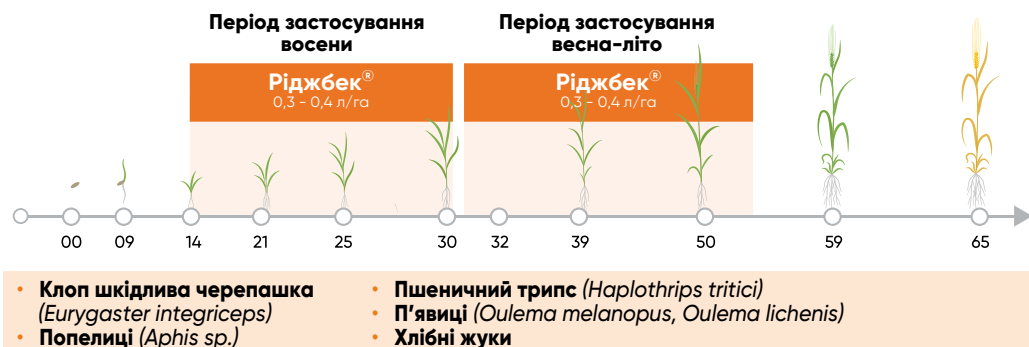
Період застосування восени

Ріджбек®
0,3 - 0,4 л/га

Період застосування весна-літо

Ріджбек®
0,3 - 0,4 л/га

00 09 14 21 25 30 32 39 50 59 65

• Клоп шкідлива черепашка (Eurygaster integriceps)
• Попелиці (Aphis sp.)

• Пшеничний трипс (Haplothrips tritici)
• П'явиці (Oulema melanopus, Oulema lichenis)
• Хлібні жуки